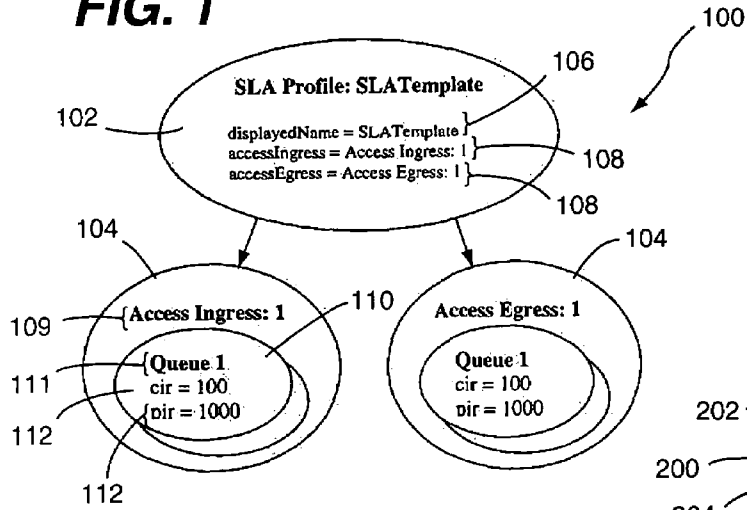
FIG. 1

100

106

SLA Profile: SLATemplate

102

displayedName = SLATemplate
accessIngress = Access Ingress: 1
accessEgress = Access Egress: 1

108

108

104

104

110

109

Access Ingress: 1

Access Egress: 1

111

Queue 1
cir = 100
pir = 1000

Queue 1
cir = 100
pir = 1000

112

202

200

112

204